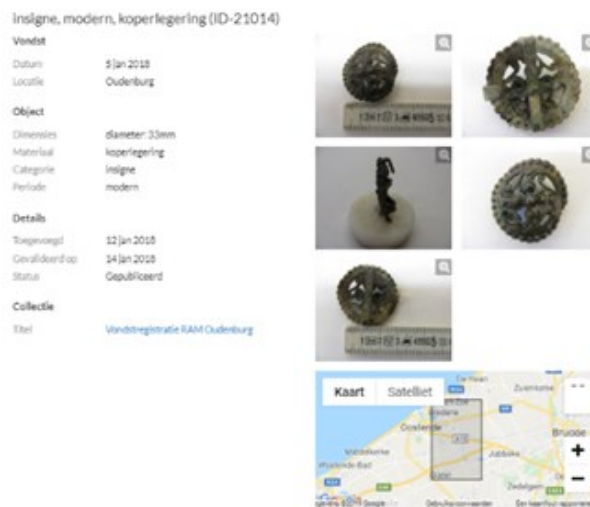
insigne, modern, koperlegering (ID-21014)

Vondst

| | |
|---|---|
| Datum | 5 jan 2018 |
| Locatie | Oudenburg |

Object

| | |
|---|---|
| Dimensies | diameter: 33mm |
| Materiaal | koperlegering |
| Categorie | insigne |
| Periode | modern |

Details

| | |
|---|---|
| Toegevoegd | 12 jan 2018 |
| Gevalideerd op | 14 jan 2018 |
| Status | Gepubliceerd |

Collectie

| | |
|---|---|
| Titel | Vondstregistratie RAM Oudenburg |

Kaart Satelliet

Zuienkerke

Brugge

Oostende

Bredene

Middelkerke

Westende-Bad

Jabbeke

Zedelgem

+

−

Google

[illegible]